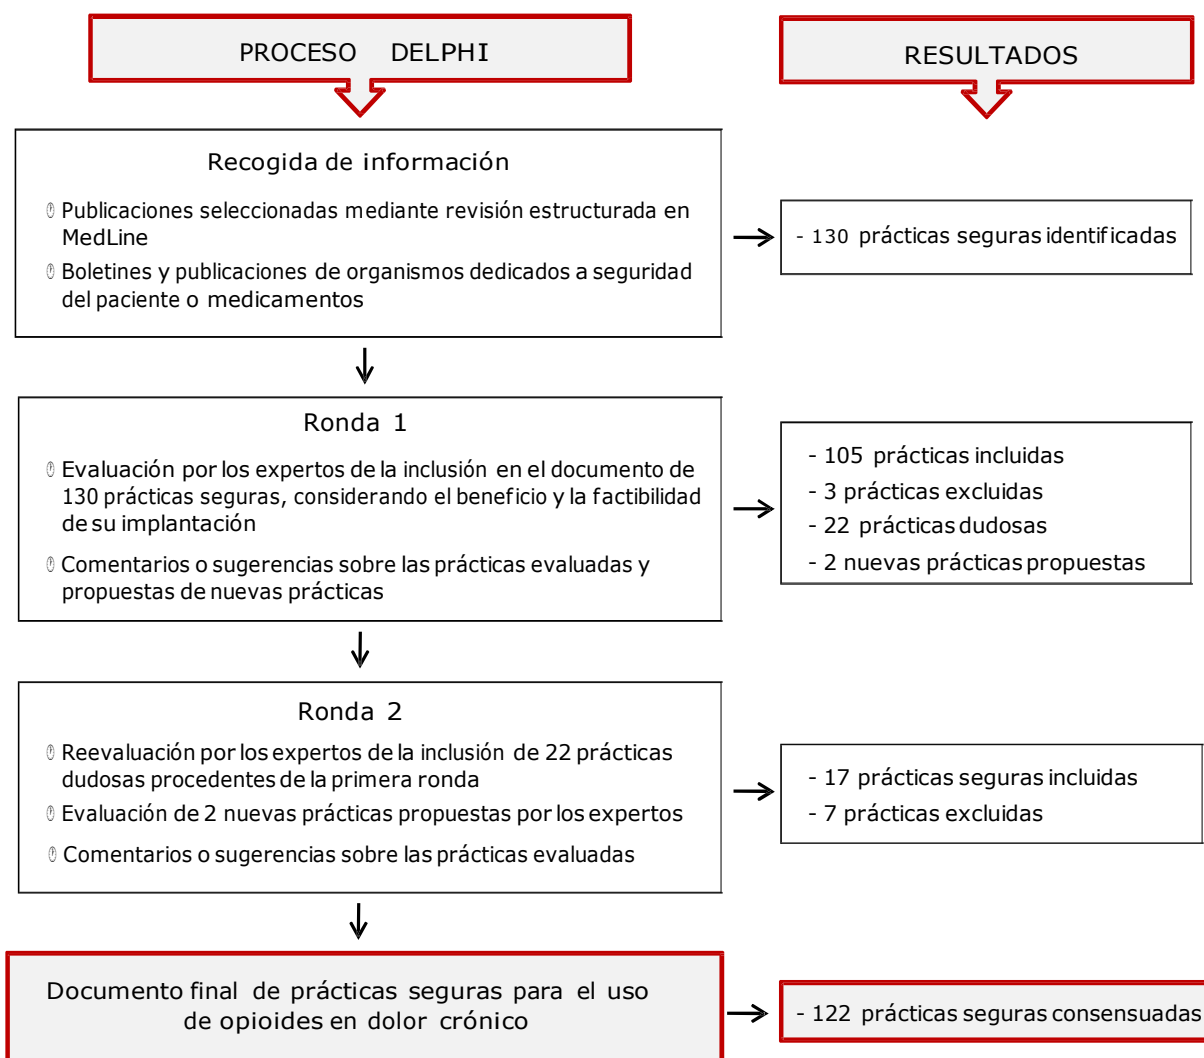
PROCESO DELPHI

RESULTADOS

Recogida de información

Publicaciones seleccionadas mediante revisión estructurada en MedLine

Boletines y publicaciones de organismos dedicados a seguridad del paciente o medicamentos

- 130 prácticas seguras identificadas

Ronda 1

Evaluación por los expertos de la inclusión en el documento de 130 prácticas seguras, considerando el beneficio y la factibilidad de su implantación

Comentarios o sugerencias sobre las prácticas evaluadas y propuestas de nuevas prácticas

- 105 prácticas incluidas
- 3 prácticas excluidas
- 22 prácticas dudosas
- 2 nuevas prácticas propuestas

Ronda 2

Reevaluación por los expertos de la inclusión de 22 prácticas dudosas procedentes de la primera ronda

Evaluación de 2 nuevas prácticas propuestas por los expertos

Comentarios o sugerencias sobre las prácticas evaluadas

- 17 prácticas seguras incluidas
- 7 prácticas excluidas

Documento final de prácticas seguras para el uso de opioides en dolor crónico

- 122 prácticas seguras consensuadas